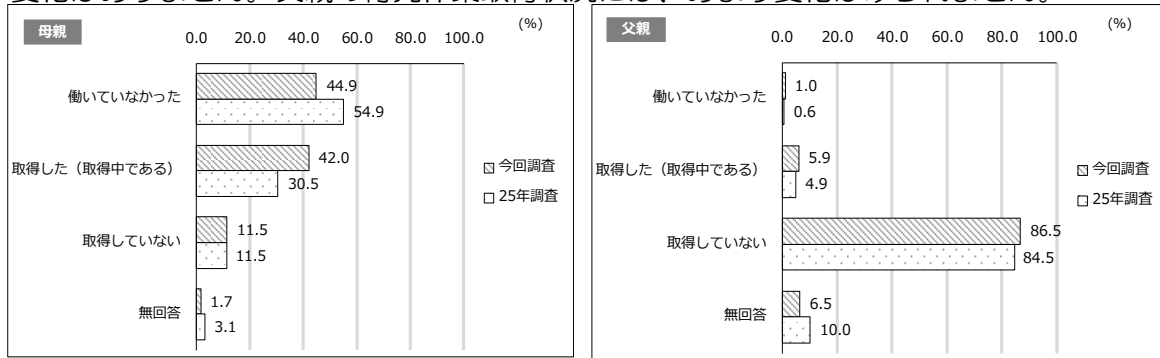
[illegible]

母親

(%)

0.0 20.0 40.0 60.0 80.0 100.0

働いていなかった 44.9 54.9

取得した（取得中である） 42.0 30.5

取得していない 11.5 11.5

無回答 1.7 3.1

今回調査
25年調査

父親

(%)

0.0 20.0 40.0 60.0 80.0 100.0

働いていなかった 1.0 0.6

取得した（取得中である） 5.9 4.9

取得していない 86.5 84.5

無回答 6.5 10.0

今回調査
25年調査